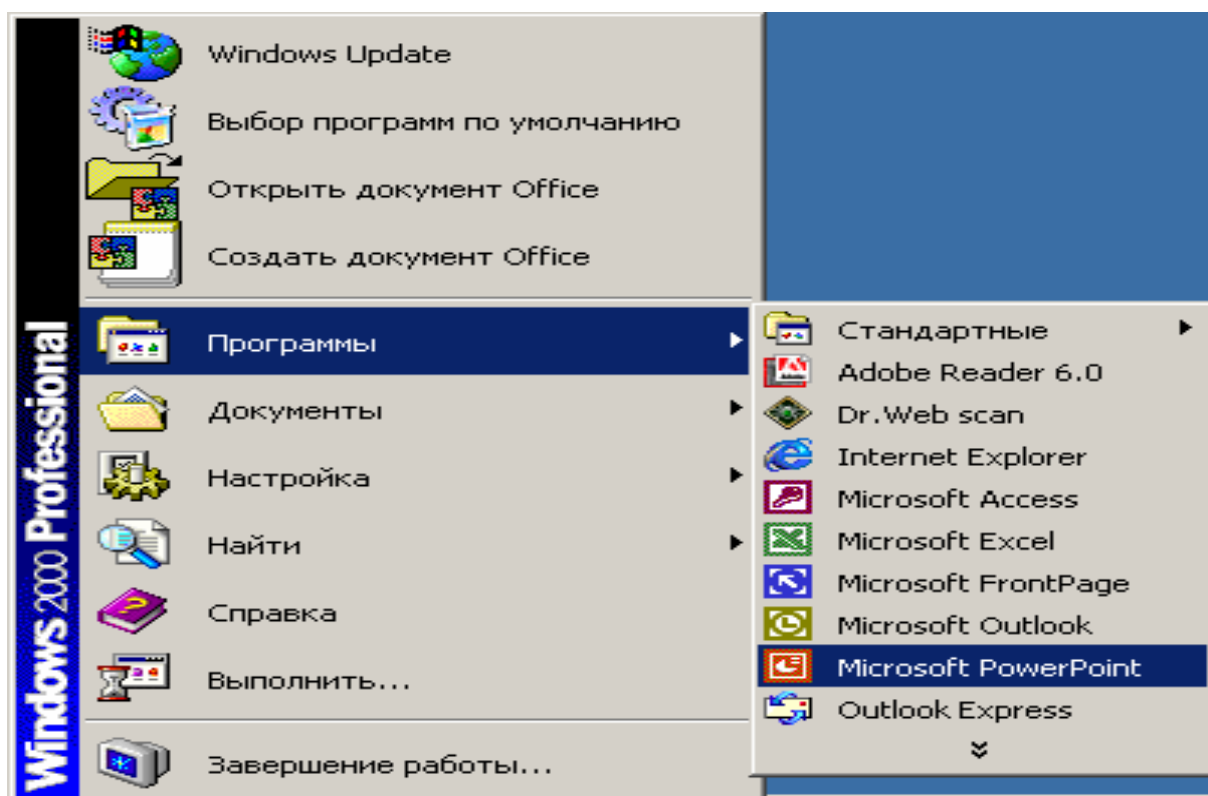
Windows 2000 Professional

Windows Update

Выбор программ по умолчанию

Открыть документ Office

Создать документ Office

Программы

Документы

Настройка

Найти

Справка

Выполнить...

Завершение работы...

Стандартные

Adobe Reader 6.0

Dr.Web scan

Internet Explorer

Microsoft Access

Microsoft Excel

Microsoft FrontPage

Microsoft Outlook

Microsoft PowerPoint

Outlook Express